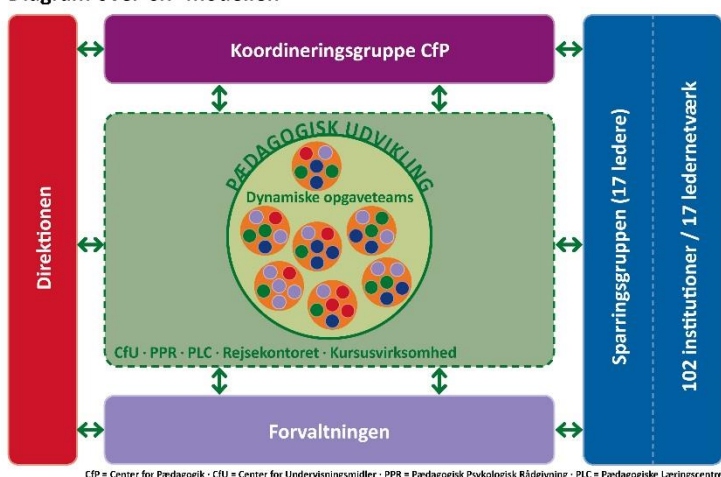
Diagram over CfP-modellen

Koordineringsgruppe CfP

Direktionen

PÆDAGOGISK UDVIKLING

Dynamiske opgaveteams

CfU · PPR · PLC · Rejsekontoret · Kursusvirksomhed

Sparringsgruppen (17 ledere)

102 institutioner / 17 ledernetværk

Forvaltningen

CfP = Center for Pædagogik · CfU = Center for Undervisningsmidler · PPR = Pædagogisk Psykologisk Rådgivning · PLC = Pædagogiske Læringscentre